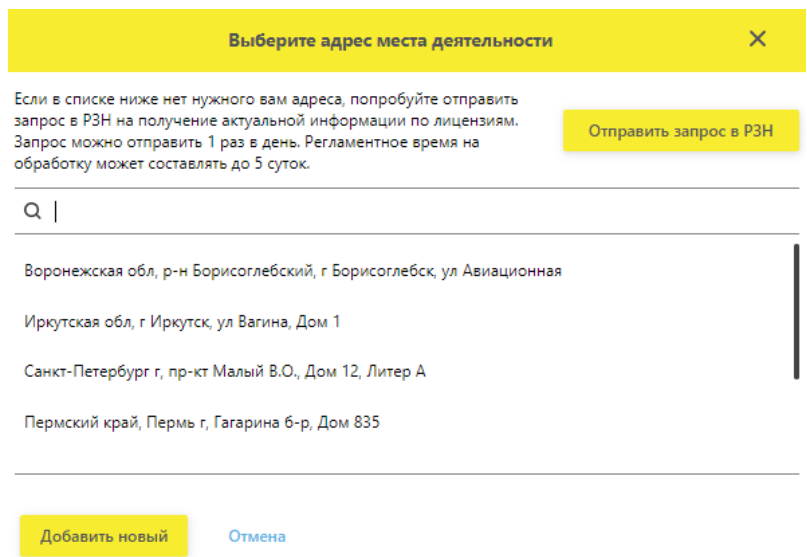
Выберите адрес места деятельности

Если в списке ниже нет нужного вам адреса, попробуйте отправить запрос в РЗН на получение актуальной информации по лицензиям. Запрос можно отправить 1 раз в день. Регламентное время на обработку может составлять до 5 суток.

Отправить запрос в РЗН

Воронежская обл, р-н Борисоглебский, г Борисоглебск, ул Авиационная

Иркутская обл, г Иркутск, ул Вагина, Дом 1

Санкт-Петербург г, пр-кт Малый В.О., Дом 12, Литер А

Пермский край, Пермь г, Гагарина б-р, Дом 835

Добавить новый

Отмена